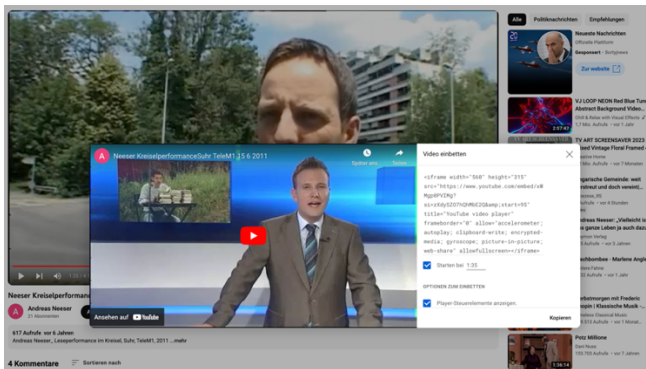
Neeser KreiselperformanceSuhr TeleM1 25 6 2011

Später ans...

Teilen

Ansehen auf YouTube

Video einbetten

<iframe width="560" height="315" src="https://www.youtube.com/embed/xWMgpRPVIMg?si=zXdySZ07VQHMbE2Q&amp;start=95" title="YouTube video player" frameborder="0" allow="accelerometer; autoplay; clipboard-write; encrypted-media; gyroscope; picture-in-picture; web-share" allowfullscreen></iframe>

Starten bei 1:35

OPTIONEN ZUM EINBETTEN

Player-Steuerelemente anzeigen.

Kopieren

Neeser Kreiselperformance

A

Andreas Neeser

21 Abonnenten

617 Aufrufe vor 6 Jahren

Andreas Neeser, Leseperformance im Kreisel, Suhr, TeleM1, 2011 ...mehr

4 Kommentare

Sortieren nach

Alle

Politiknachrichten

Empfehlungen

Neueste Nachrichten

Offizielle Plattform

Gesponsert · Bortigreen

Zur website

VJ LOOP NEON Red Blue Tun Abstract Background Video

Chill & Relax with Visual Effects

1,7 Mio. Aufrufe · vor 1 Jahr

2:57:47

TV ART SCREENSAVER 2023 Red Vintage Floral Framed -

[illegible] Home

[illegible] Aufrufe · vor 7 Monaten

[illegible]ngarische Gemeinde: weil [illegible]vereut und doch vereint|...

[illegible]

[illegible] Aufrufe · vor 4 Stunden

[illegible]

Andreas Neeser: „Vielleicht is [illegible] ganz Leben ja auch dazu

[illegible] Verlag

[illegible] Aufrufe · vor 1 Jahr

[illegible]uchbornbee · Marlene Angle

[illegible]

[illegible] Aufrufe · vor 1 Jahr

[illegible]ertorpremiere mit Frederic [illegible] | Klassische Musik -

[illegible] Classical Music

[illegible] Aufrufe · vor 1 Monat

Potz Millione

Dani Nuss

155.755 Aufrufe · vor 7 Jahren

1:36:14